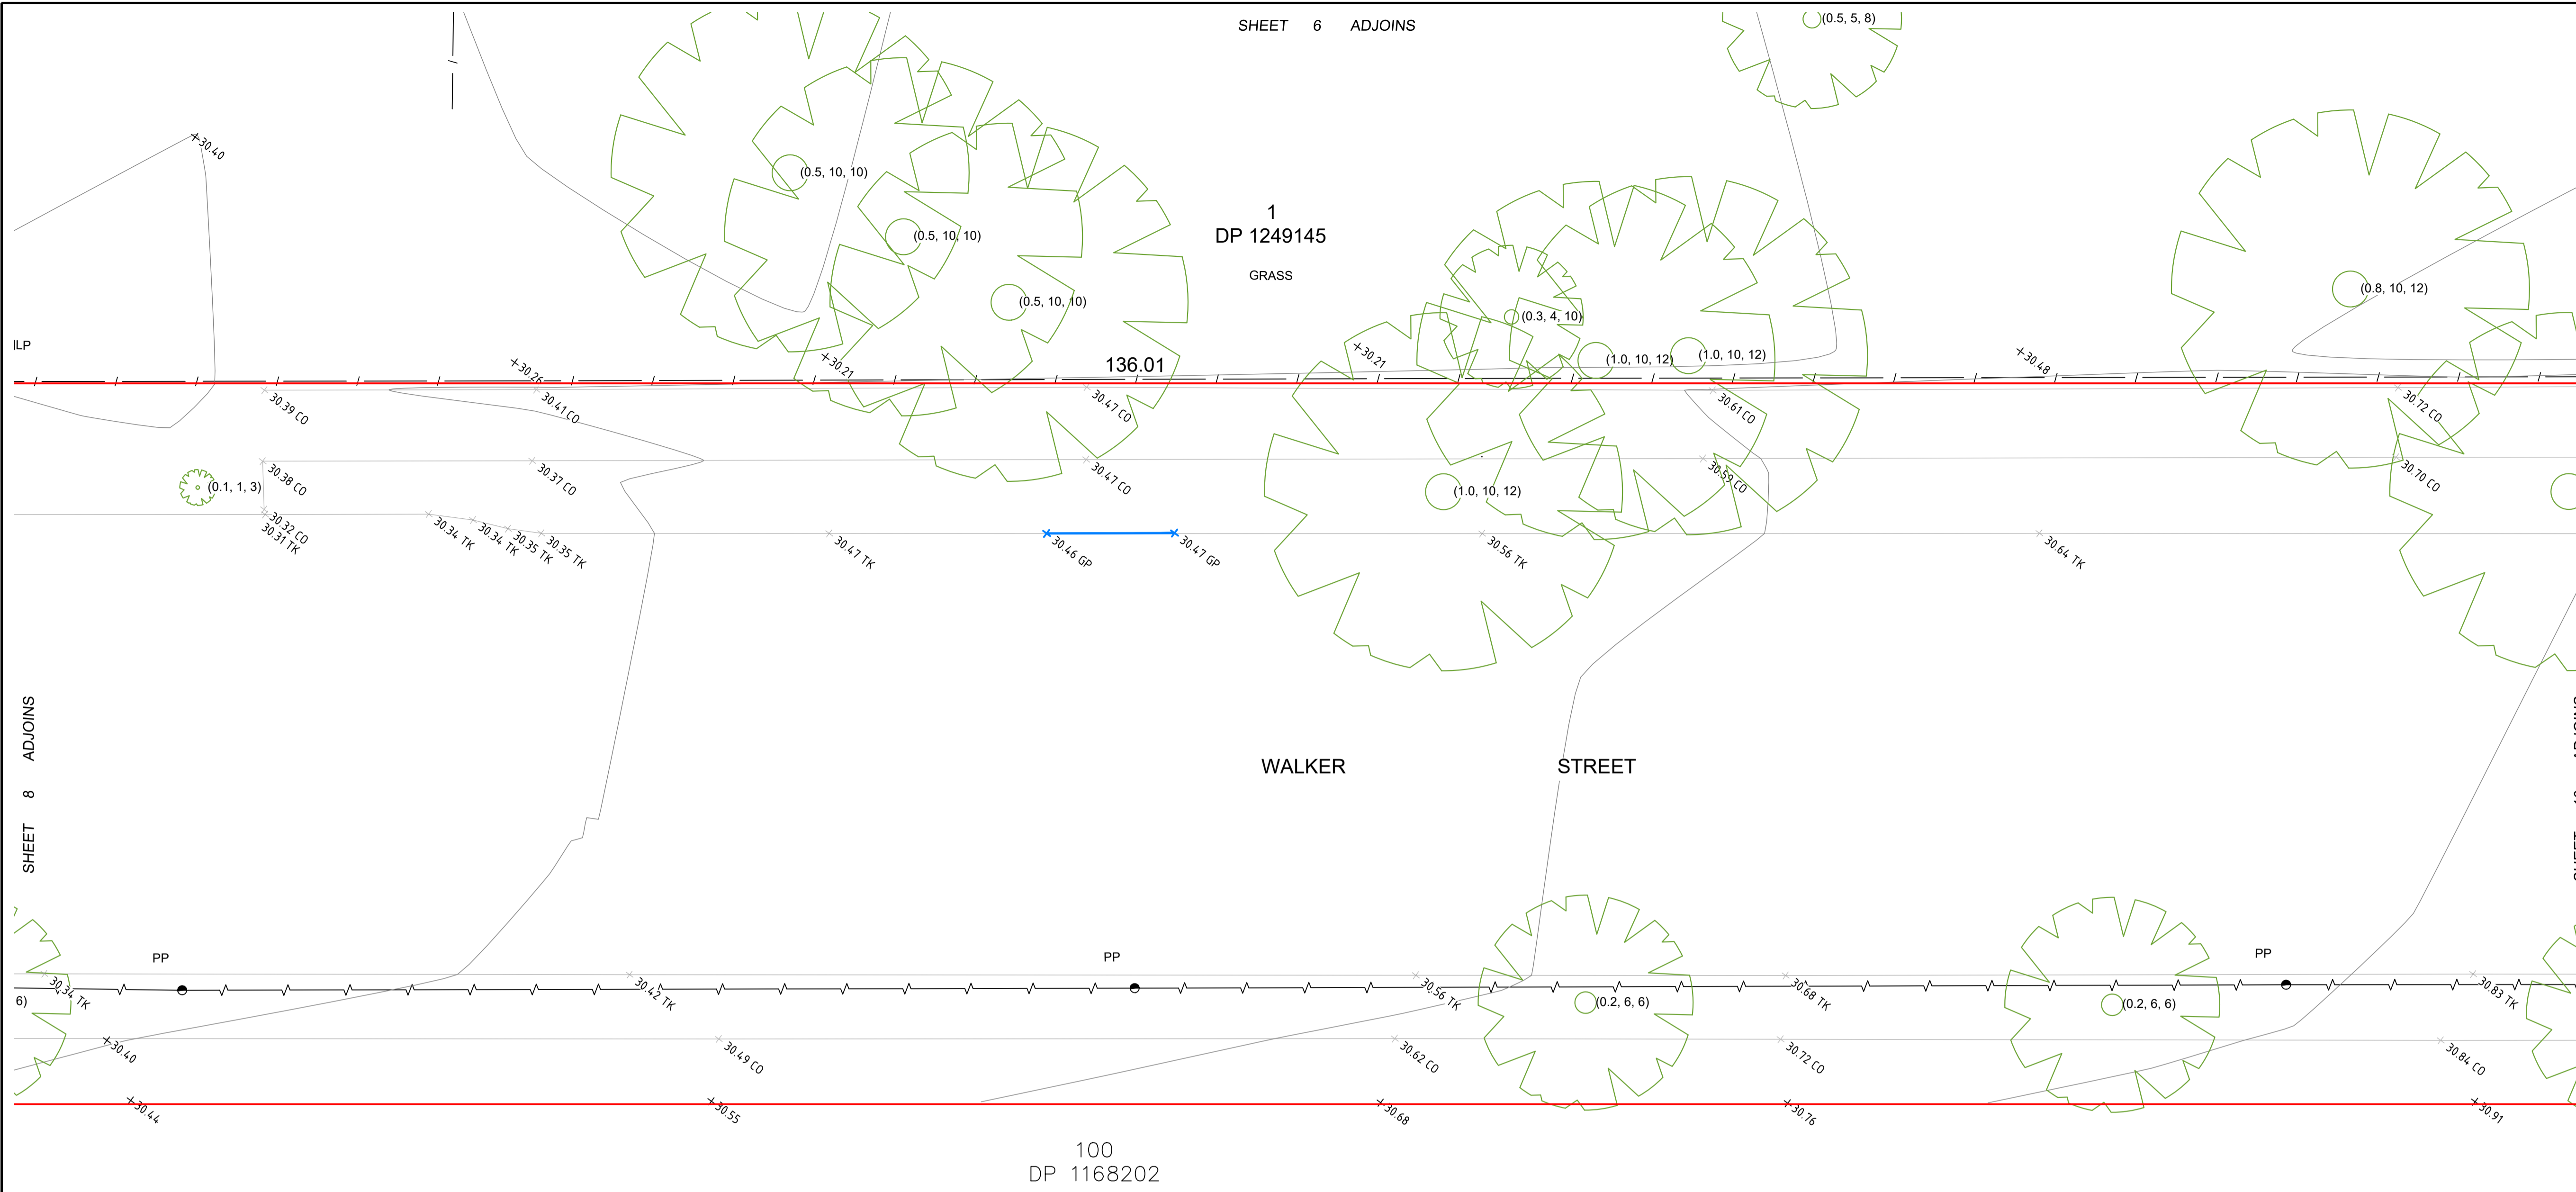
SHEET 6 ADJOINS

(0.5, 5, 8)

30.40

(0.5, 10, 10)

(0.5, 10, 10)

1
DP 1249145

GRASS

(0.5, 10, 10)

(0.3, 4, 10)

(0.8, 10, 12)

LP

30.26

30.21

136.01

30.21

(1.0, 10, 12)

(1.0, 10, 12)

30.48

30.39 CO

30.41 CO

30.47 CO

30.61 CO

30.72 CO

30.38 CO

30.37 CO

30.47 CO

30.59 CO

30.70 CO

(0.1, 1, 3)

(1.0, 10, 12)

30.32 CO
30.31 TK

30.34 TK

30.34 TK

30.35 TK

30.35 TK

30.47 TK

30.46 GP

30.47 GP

30.56 TK

30.64 TK

SHEET 8 ADJOINS

WALKER STREET

PP

PP

PP

6)

30.34 TK

30.42 TK

30.56 TK

(0.2, 6, 6)

30.68 TK

(0.2, 6, 6)

30.83 TK

30.40

30.49 CO

30.62 CO

30.72 CO

30.84 CO

30.44

30.55

30.68

30.76

30.91

100
DP 1168202